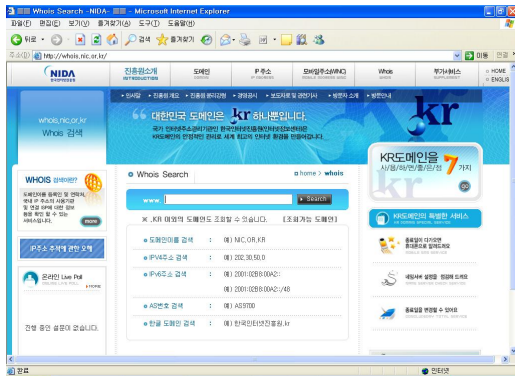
Whois Search -NIDA- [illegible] - Microsoft Internet Explorer

파일(F) 편집(E) 보기(V) 즐겨찾기(A) 도구(T) 도움말(H)

뒤로 검색 즐겨찾기

주소(D) http://whois.nic.or.kr/

이동 연결

NIDA

진흥원소개 INTRODUCTION

도메인 DOMAIN

IP주소 IP ADDRESS

모바일주소(WINC)

Whois WHOIS

부가서비스 SUPPLEMENT

HOME

ENGLISH

인사말 · 진흥원 개요 · 진흥원 분리입장 · 경영공시 · 보도자료 및 관련기사 · 방문자 소개 · 방문안내

whois.nic.or.kr

Whois 검색

대한민국 도메인은 .kr 하나뿐입니다.

국가 인터넷주소관리기관인 한국인터넷진흥원(인터넷정보센터)은 .KR도메인의 안정적인 관리로 세계 최고의 인터넷 환경을 만들어갑니다.

.kr

WHOIS 검색이란?

도메인이름 등록인 및 연락처, 국내 IP 주소의 사용기관 및 연결 정보에 대한 정보를 확인 할 수 있는 서비스입니다.

more

IP주소 추적에 관한 오해

온라인 Live Poll

진행 중인 설문이 없습니다.

Whois Search

home > whois

www.

Search

.KR 이외의 도메인도 조회할 수 있습니다. [조회가능 도메인]

도메인이름 검색 : 예) NIC.OR.KR

IPv4주소 검색 : 예) 202.30.50.0

IPv6주소 검색 : 예) 2001:02B8:00A2:: 예) 2001:02B8:00A2::/48

AS번호 검색 : 예) AS9700

한글 도메인 검색 : 예) 한국인터넷진흥원.kr

KR도메인을 사/람/과/면/로/피/회 7가지

go

KR도메인의 특별한 서비스

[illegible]

완료

인터넷